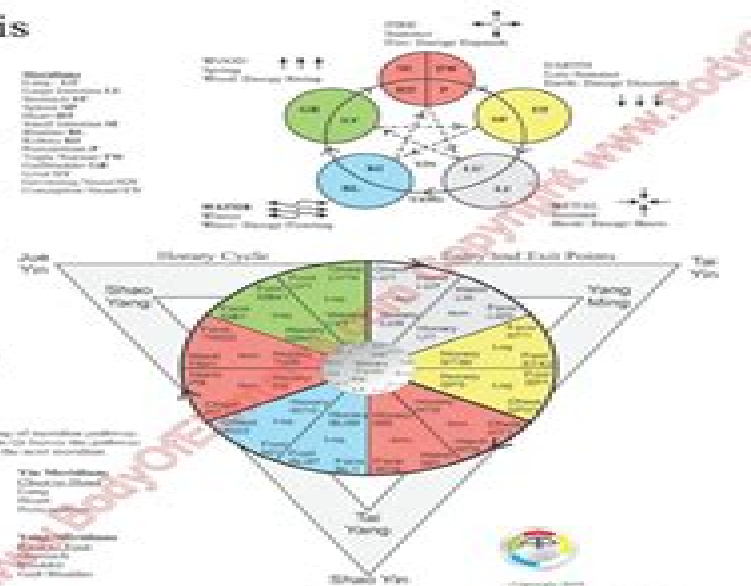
is

FIRE
Summer
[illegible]

WOOD
Spring
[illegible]

EARTH
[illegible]

WATER
Winter
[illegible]

METAL
Autumn
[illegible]

Meridians
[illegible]

Jue Yin

Shao Yang

Diurnal Cycle

Entry and Exit Points

Tai Yin

Yang Ming

Tai Yang

Shao Yin

Yin Meridians
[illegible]

Yang Meridians
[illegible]

www.Bodyorg... copyright www.Body...